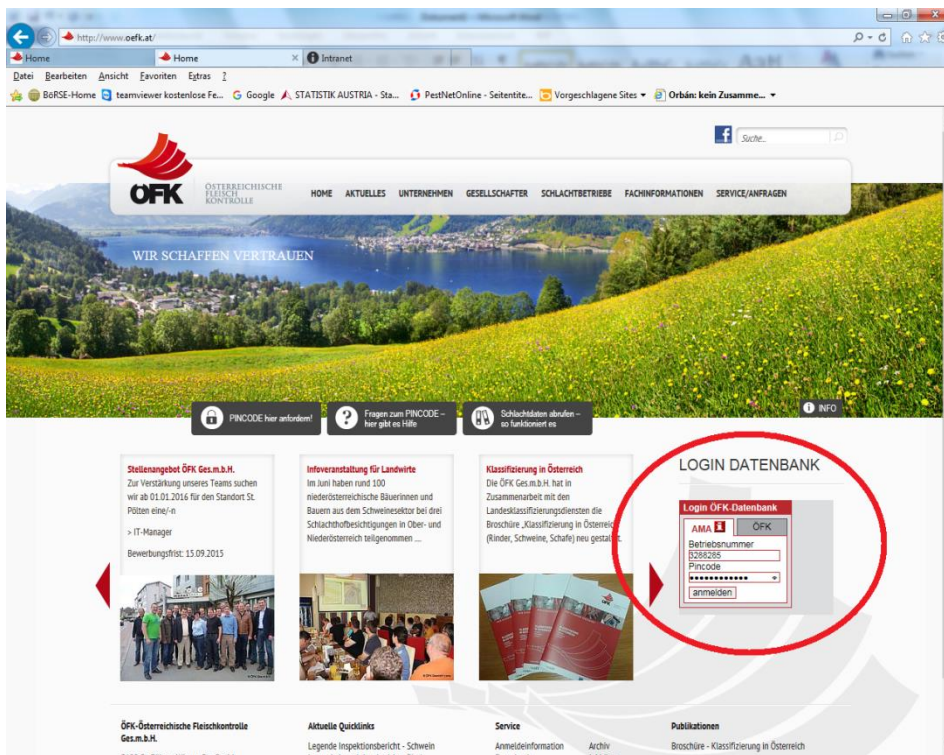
http://www.oefk.at/

Home

Home

Intranet

Datei Bearbeiten Ansicht Favoriten Extras ?

BöRSE-Home teamviewer kostenlose Fe... Google STATISTIK AUSTRIA - Sta... PestNetOnline - Seitentite... Vorgeschlagene Sites Orbán: kein Zusamme...

Suche...

ÖFK ÖSTERREICHISCHE FLEISCH KONTROLLE

HOME AKTUELLES UNTERNEHMEN GESELLSCHAFTER SCHLACHTBETRIEBE FACHINFORMATIONEN SERVICE/ANFRAGEN

WIR SCHAFFEN VERTRAUEN

PINCODE hier anfordern!

Fragen zum PINCODE – hier gibt es Hilfe

Schlachtdaten abrufen – so funktioniert es

INFO

Stellenangebot ÖFK Ges.m.b.H.
Zur Verstärkung unseres Teams suchen wir ab 01.01.2016 für den Standort St. Pölten eine/-n

> IT-Manager

Bewerbungsfrist: 15.09.2015

Infoveranstaltung für Landwirte
Im Juni haben rund 100 niederösterreichische Bäuerinnen und Bauern aus dem Schweinesektor bei drei Schlachthofbesichtigungen in Ober- und Niederösterreich teilgenommen ...

Klassifizierung in Österreich
Die ÖFK Ges.m.b.H. hat in Zusammenarbeit mit den Landesklassifizierungsdiensten die Broschüre „Klassifizierung in Österreich" (Rinder, Schweine, Schafe) neu gestaltet.

LOGIN DATENBANK

Login ÖFK-Datenbank
AMA ÖFK
Betriebsnummer
3288285
Pincode
••••••••••••
anmelden

ÖFK-Österreichische Fleischkontrolle Ges.m.b.H.

Aktuelle Quicklinks
Legende Inspektionsbericht - Schwein

Service
Anmeldeinformation Archiv

Publikationen
Broschüre - Klassifizierung in Österreich